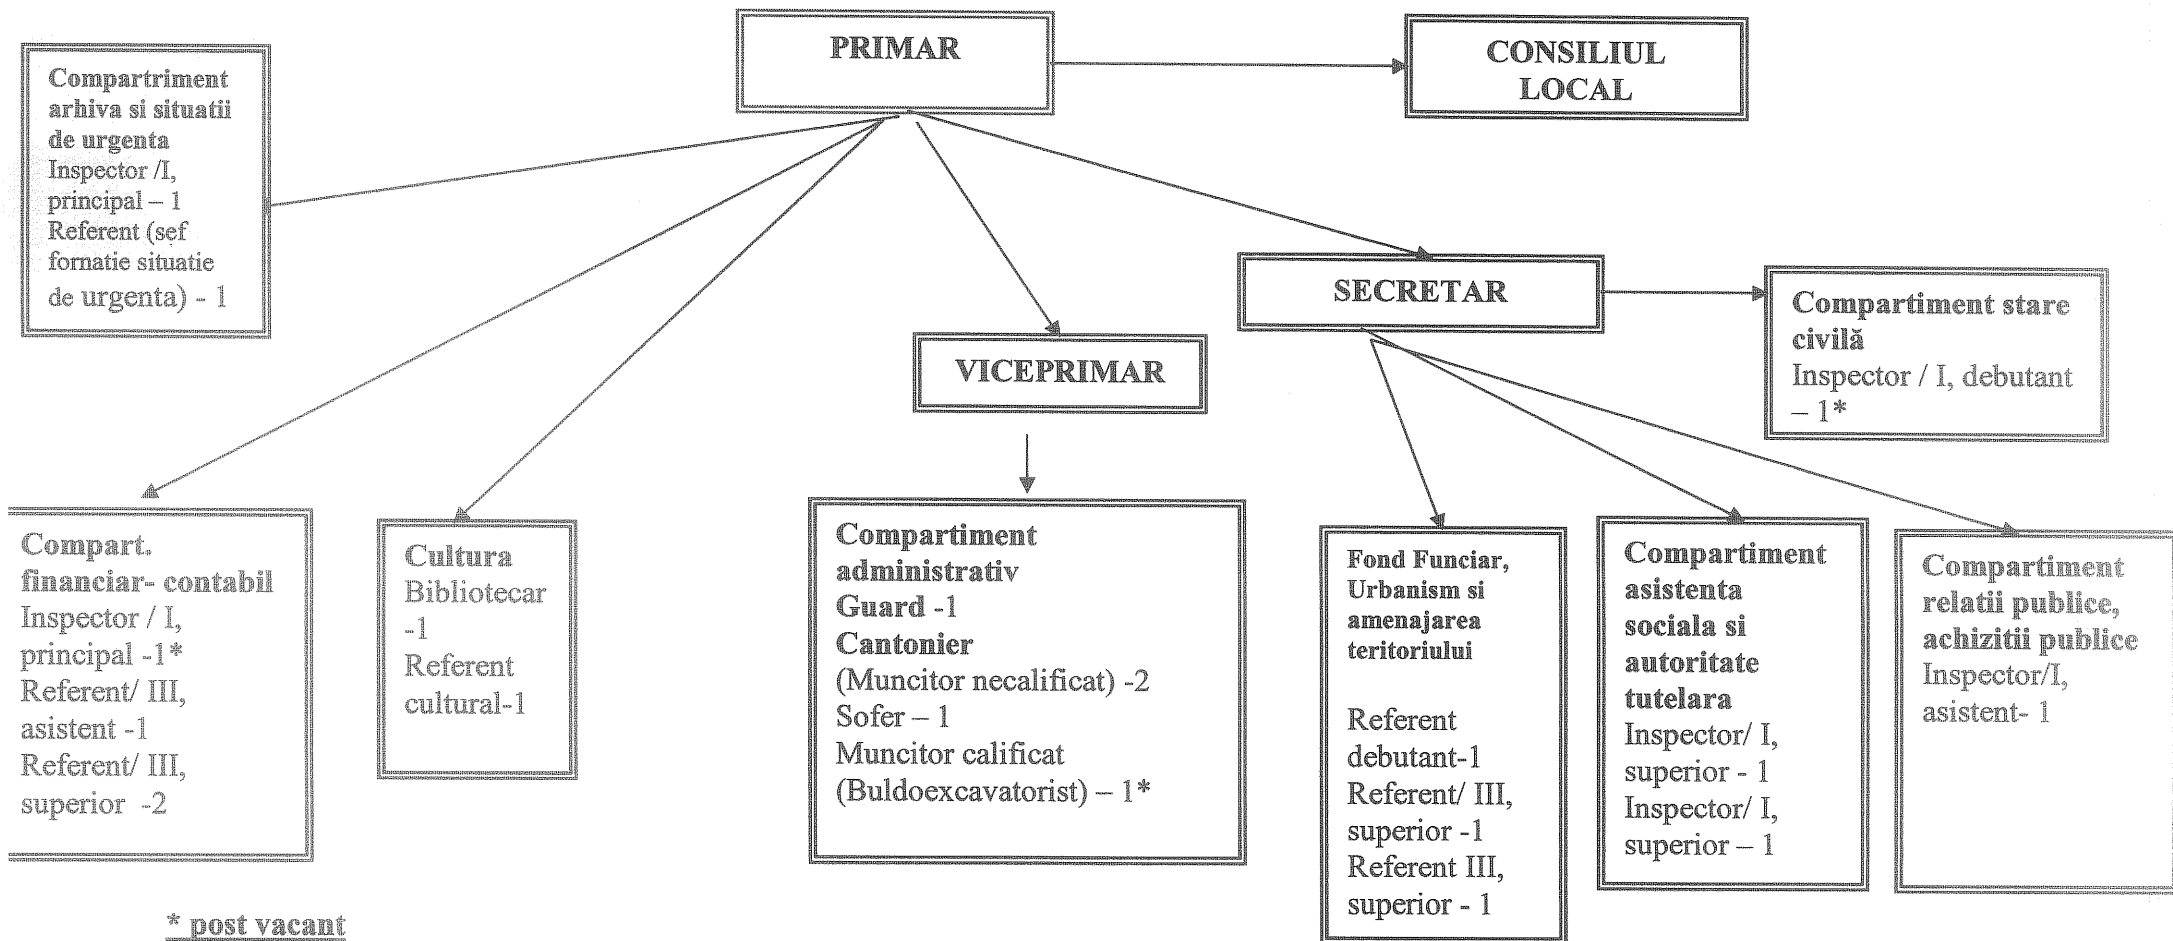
PRIMAR

CONSILIUL LOCAL

Compartriment arhiva si situatii de urgenta
Inspector /I, principal – 1
Referent (sef fornatie situatie de urgenta) - 1

SECRETAR

Compartiment stare civilă
Inspector / I, debutant – 1*

VICEPRIMAR

Compart. financiar- contabil
Inspector / I, principal -1*
Referent/ III, asistent -1
Referent/ III, superior -2

Cultura
Bibliotecar -1
Referent cultural-1

Compartiment administrativ
Guard -1
Cantonier
(Muncitor necalificat) -2
Sofer – 1
Muncitor calificat (Buldoexcavatorist) – 1*

Fond Funciar, Urbanism si amenajarea teritoriului

Referent debutant-1
Referent/ III, superior -1
Referent III, superior - 1

Compartiment asistenta sociala si autoritate tutelara
Inspector/ I, superior - 1
Inspector/ I, superior – 1

Compartiment relatii publice, achizitii publice
Inspector/I, asistent- 1

* post vacant